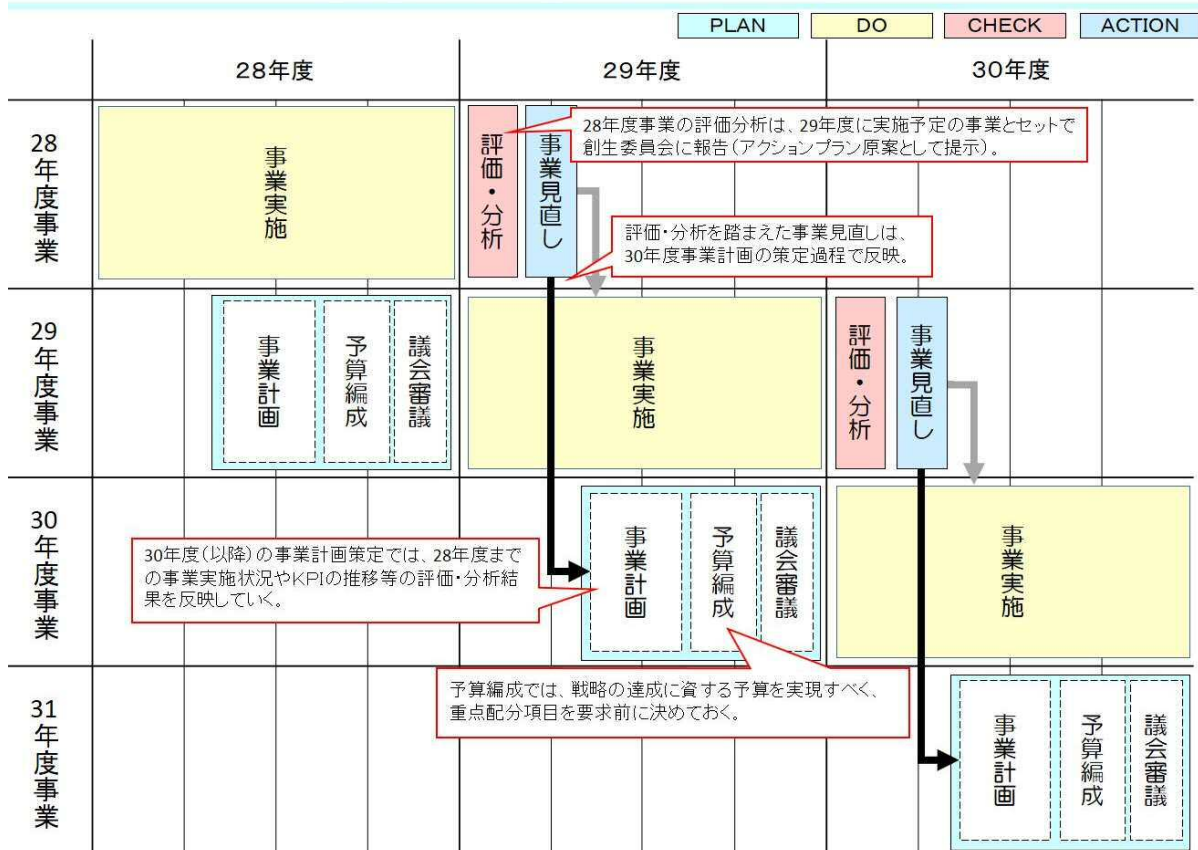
PLAN DO CHECK ACTION

| | 28年度 | 29年度 | 30年度 |
|---|---|---|---|
| 28年度事業 | 事業実施 | 評価・分析 事業見直し | |
| 29年度事業 | 事業計画 予算編成 議会審議 | 事業実施 | 評価・分析 事業見直し |
| 30年度事業 | | 事業計画 予算編成 議会審議 | 事業実施 |
| 31年度事業 | | | 事業計画 予算編成 議会審議 |

28年度事業の評価分析は、29年度に実施予定の事業とセットで創生委員会に報告(アクションプラン原案として提示)。

評価・分析を踏まえた事業見直しは、30年度事業計画の策定過程で反映。

30年度(以降)の事業計画策定では、28年度までの事業実施状況やKPIの推移等の評価・分析結果を反映していく。

予算編成では、戦略の達成に資する予算を実現すべく、重点配分項目を要求前に決めておく。